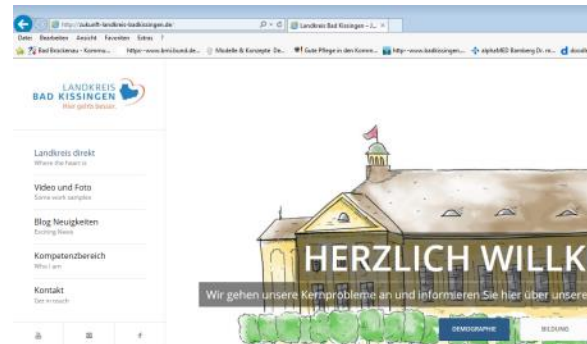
http://zukunft-landkreis-badkissingen.de/
Landkreis Bad Kissingen - L... ×
Datei Bearbeiten Ansicht Favoriten Extras ?
Bad Brückenau - Kommu... https--www.bnizbund.de... Modelle & Konzepte De... Gute Pflege in den Komm... http--www.badkissingen... alphaMED Bamberg Dr. re... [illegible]

LANDKREIS
BAD KISSINGEN
Hier geht's besser

Landkreis direkt
Where the heart is

Video und Foto
Some work samples

Blog Neuigkeiten
Exciting News

Kompetenzbereich
Who I am

Kontakt
Get in touch

HERZLICH WILLK
Wir gehen unsere Kernprobleme an und informieren Sie hier über unsere

DEMOGRAPHIE
BILDUNG